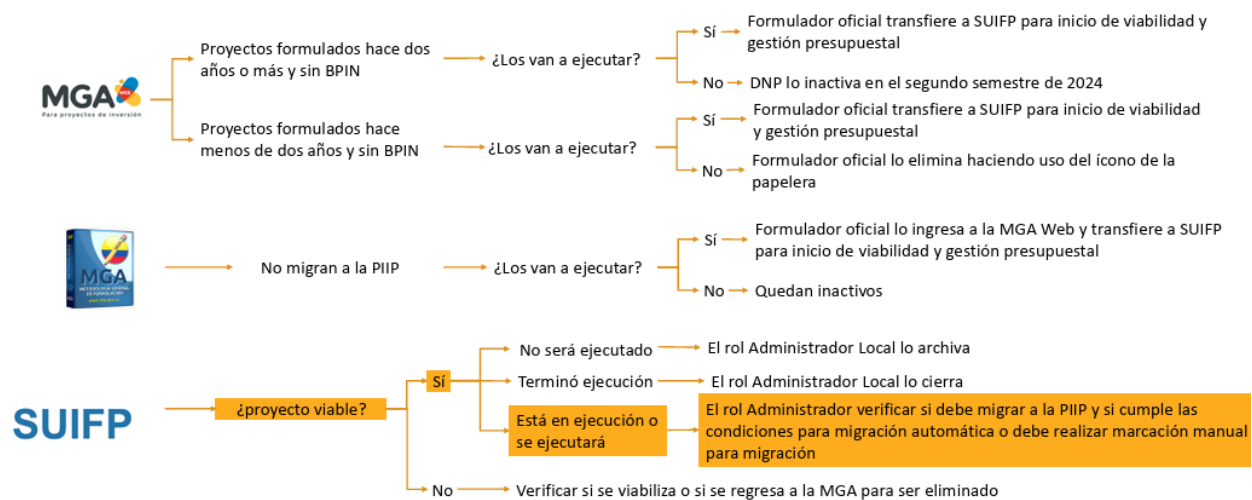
MGA
Para proyectos de inversión

Proyectos formulados hace dos años o más y sin BPIN
¿Los van a ejecutar?
Sí
Formulador oficial transfiere a SUIFP para inicio de viabilidad y gestión presupuestal
No
DNP lo inactiva en el segundo semestre de 2024

Proyectos formulados hace menos de dos años y sin BPIN
¿Los van a ejecutar?
Sí
Formulador oficial transfiere a SUIFP para inicio de viabilidad y gestión presupuestal
No
Formulador oficial lo elimina haciendo uso del ícono de la papelera

MGA

No migran a la PIIP
¿Los van a ejecutar?
Sí
Formulador oficial lo ingresa a la MGA Web y transfiere a SUIFP para inicio de viabilidad y gestión presupuestal
No
Quedan inactivos

SUIFP
¿proyecto viable?
Sí
No será ejecutado
El rol Administrador Local lo archiva
Terminó ejecución
El rol Administrador Local lo cierra
Está en ejecución o se ejecutará
El rol Administrador verificar si debe migrar a la PIIP y si cumple las condiciones para migración automática o debe realizar marcación manual para migración
No
Verificar si se viabiliza o si se regresa a la MGA para ser eliminado